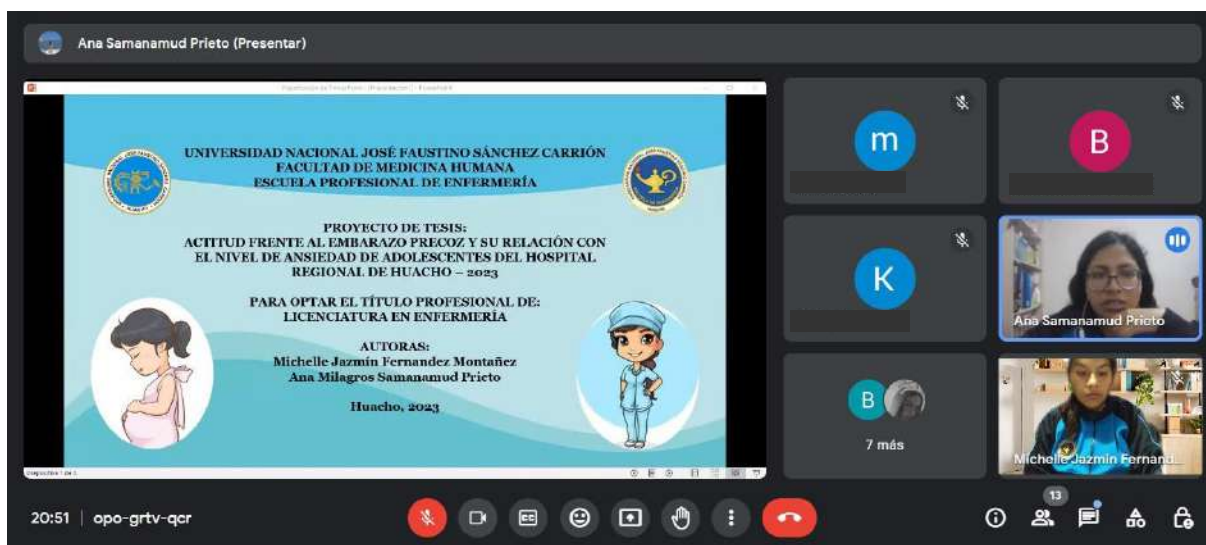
Ana Samanamud Prieto (Presentar)

UNIVERSIDAD NACIONAL JOSÉ FAUSTINO SÁNCHEZ CARRIÓN
FACULTAD DE MEDICINA HUMANA
ESCUELA PROFESIONAL DE ENFERMERÍA

PROYECTO DE TESIS:
ACTITUD FRENTE AL EMBARAZO PRECOZ Y SU RELACIÓN CON EL NIVEL DE ANSIEDAD DE ADOLESCENTES DEL HOSPITAL REGIONAL DE HUACHO – 2023

PARA OPTAR EL TÍTULO PROFESIONAL DE:
LICENCIATURA EN ENFERMERÍA

AUTORAS:
Michelle Jazmín Fernandez Montañez
Ana Milagros Samanamud Prieto

Huacho, 2023

m
B
K
Ana Samanamud Prieto
B
7 más
Michelle Jazmín Fernand...

20:51 | opo-grtv-qcr

13